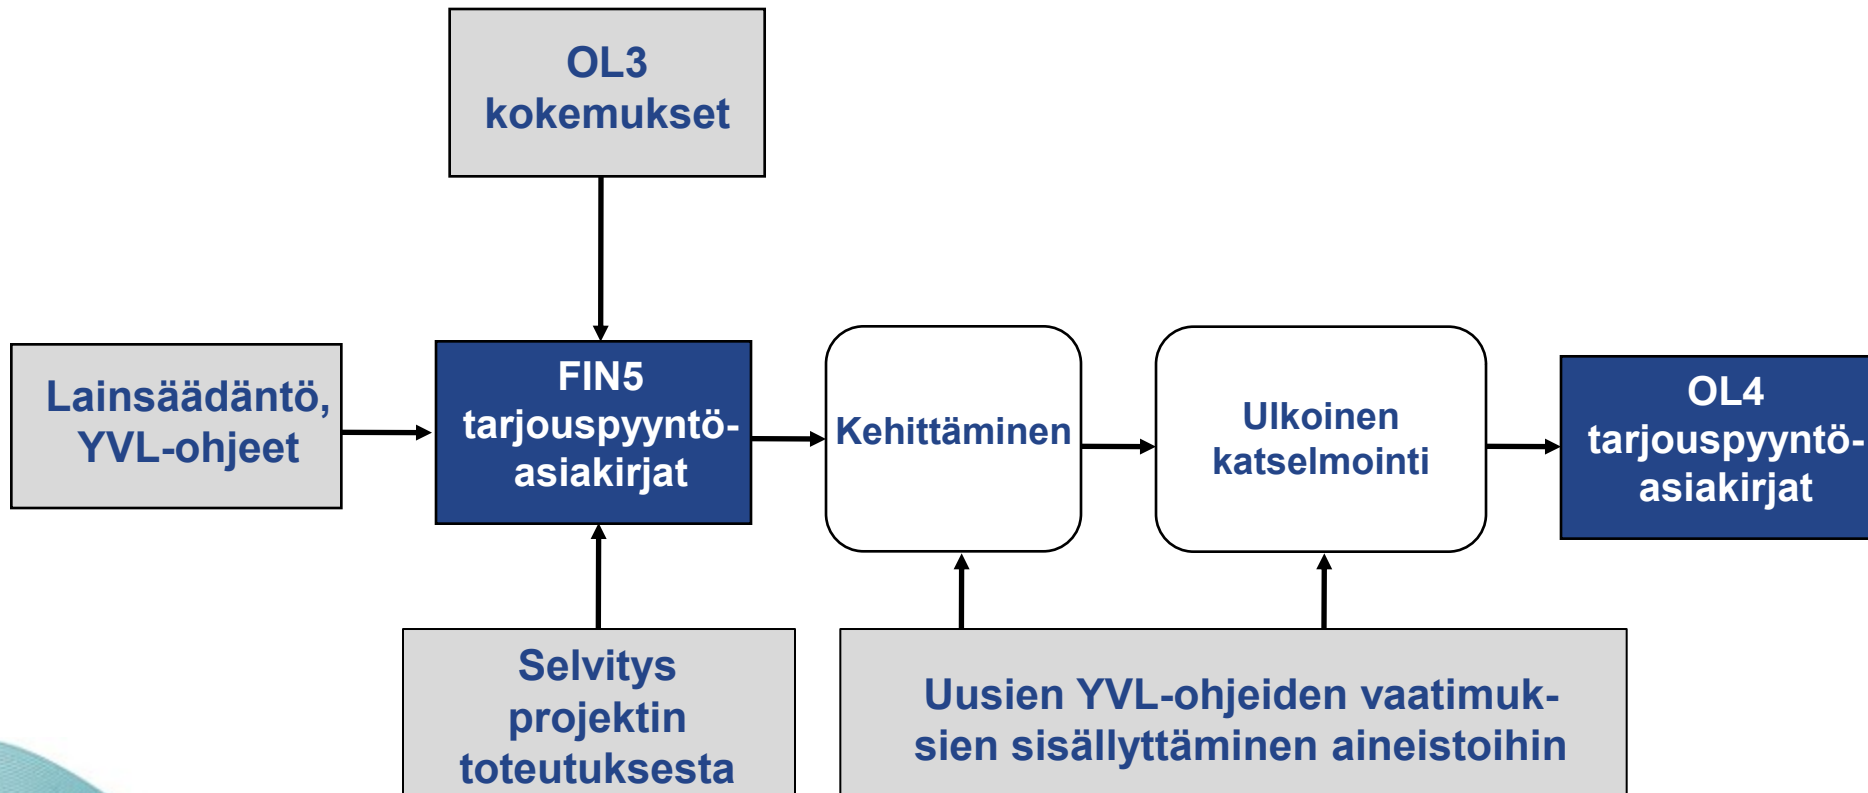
OL3 kokemukset

Lainsäädäntö, YVL-ohjeet

FIN5 tarjouspyyntö-asiakirjat

Kehittäminen

Ulkoinen katselmointi

OL4 tarjouspyyntö-asiakirjat

Selvitys projektin toteutuksesta

Uusien YVL-ohjeiden vaatimuksien sisällyttäminen aineistoihin